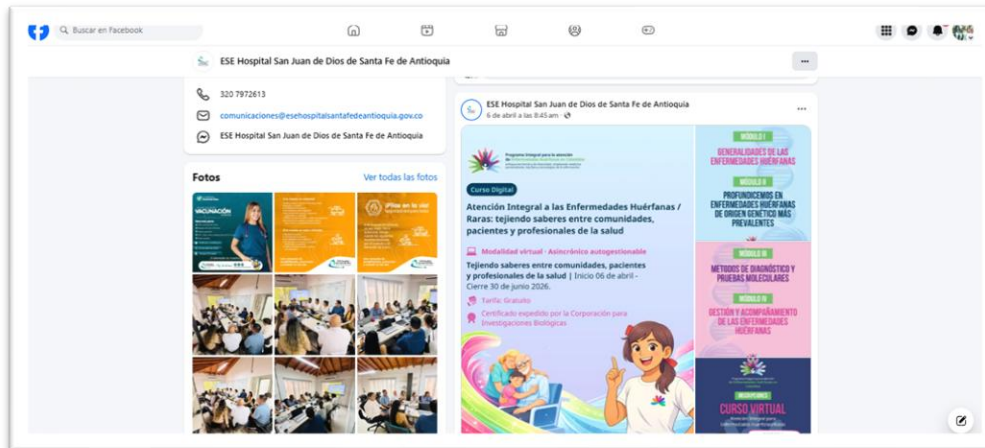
Buscar en Facebook

ESE Hospital San Juan de Dios de Santa Fe de Antioquia

...

320 7972613

comunicaciones@esehospitalsantafedeantioquia.gov.co

ESE Hospital San Juan de Dios de Santa Fe de Antioquia

Fotos

Ver todas las fotos

VACUNACIÓN

ESE Hospital San Juan de Dios de Santa Fe de Antioquia

6 de abril a las 8:45 am ·

...

Programa Integral para la atención de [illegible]

Curso Digital

Atención Integral a las Enfermedades Huérfanas / Raras: tejiendo saberes entre comunidades, pacientes y profesionales de la salud

Modalidad virtual - Asincrónico autogestionable

Tejiendo saberes entre comunidades, pacientes y profesionales de la salud | Inicio 06 de abril - Cierre 30 de junio 2026.

Tarifa: Gratuito

Certificado expedido por la Corporación para Investigaciones Biológicas

MÓDULO I

GENERALIDADES DE LAS ENFERMEDADES HUÉRFANAS

MÓDULO II

PROFUNDICEMOS EN ENFERMEDADES HUÉRFANAS DE ORIGEN GENÉTICO MÁS PREVALENTES

MÓDULO III

MÉTODOS DE DIAGNÓSTICO Y PRUEBAS MOLECULARES

MÓDULO IV

GESTIÓN Y ACOMPAÑAMIENTO DE LAS ENFERMEDADES HUÉRFANAS

INSCRIPCIONES

CURSO VIRTUAL